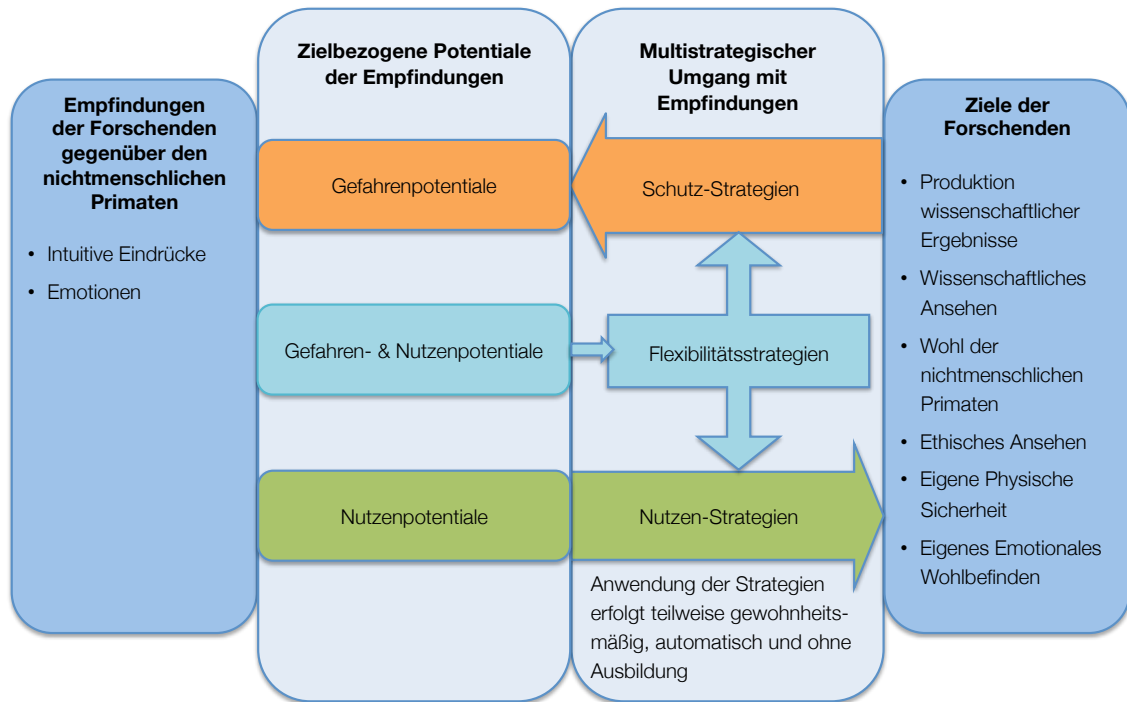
Empfindungen der Forschenden gegenüber den nichtmenschlichen Primaten

- Intuitive Eindrücke
- Emotionen

Zielbezogene Potentiale der Empfindungen

Gefahrenpotentiale

Gefahren- & Nutzenpotentiale

Nutzenpotentiale

Multistrategischer Umgang mit Empfindungen

Schutz-Strategien

Flexibilitätsstrategien

Nutzen-Strategien

Anwendung der Strategien erfolgt teilweise gewohnheitsmäßig, automatisch und ohne Ausbildung

Ziele der Forschenden

- Produktion wissenschaftlicher Ergebnisse
- Wissenschaftliches Ansehen
- Wohl der nichtmenschlichen Primaten
- Ethisches Ansehen
- Eigene Physische Sicherheit
- Eigenes Emotionales Wohlbefinden